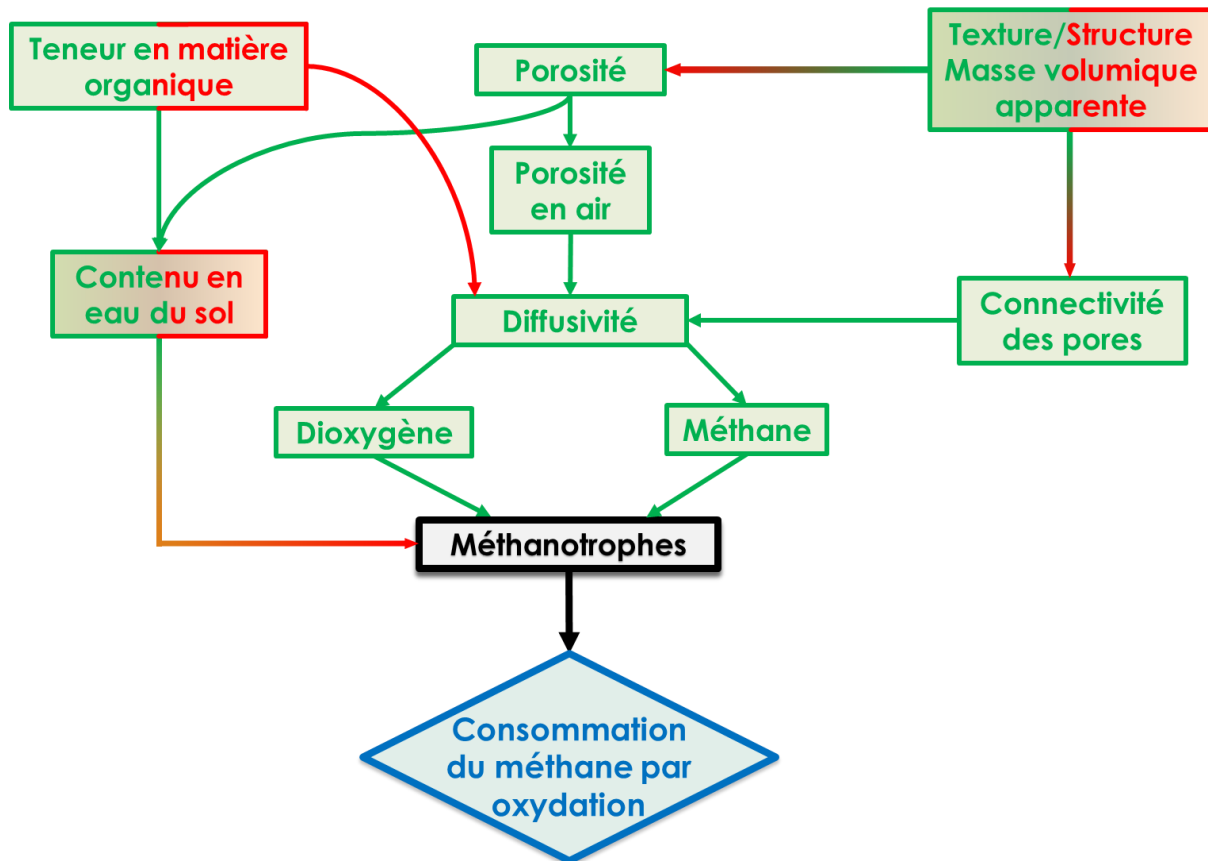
Teneur en matière organique

Porosité

Texture/Structure Masse volumique apparente

Porosité en air

Contenu en eau du sol

Diffusivité

Connectivité des pores

Dioxygène

Méthane

Méthanotrophes

Consommation du méthane par oxydation